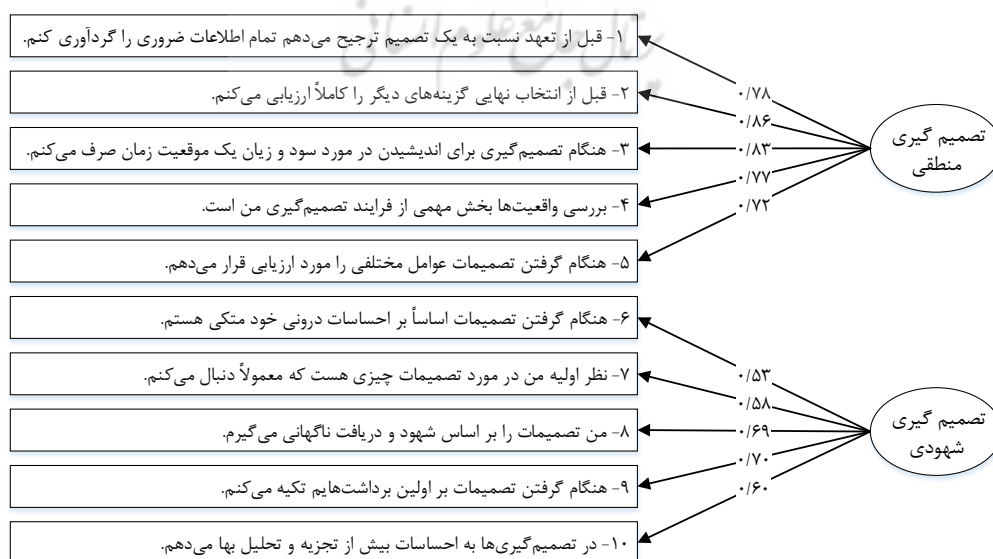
۱- قبل از تعهد نسبت به یک تصمیم ترجیح می‌دهم تمام اطلاعات ضروری را گردآوری کنم.

۲- قبل از انتخاب نهایی گزینه‌های دیگر را کاملاً ارزیابی می‌کنم.

۳- هنگام تصمیم‌گیری برای اندیشیدن در مورد سود و زیان یک موقعیت زمان صرف می‌کنم.

۴- بررسی واقعیت‌ها بخش مهمی از فرایند تصمیم‌گیری من است.

۵- هنگام گرفتن تصمیمات عوامل مختلفی را مورد ارزیابی قرار می‌دهم.

۶- هنگام گرفتن تصمیمات اساساً بر احساسات درونی خود متکی هستم.

۷- نظر اولیه من در مورد تصمیمات چیزی هست که معمولاً دنبال می‌کنم.

۸- من تصمیمات را بر اساس شهود و دریافت ناگهانی می‌گیرم.

۹- هنگام گرفتن تصمیمات بر اولین برداشت‌هایم تکیه می‌کنم.

۱۰- در تصمیم‌گیری‌ها به احساسات بیش از تجزیه و تحلیل بها می‌دهم.

۰/۷۸
۰/۸۶
۰/۸۳
۰/۷۷
۰/۷۲

تصمیم گیری منطقی

۰/۵۳
۰/۵۸
۰/۶۹
۰/۷۰
۰/۶۰

تصمیم گیری شهودی